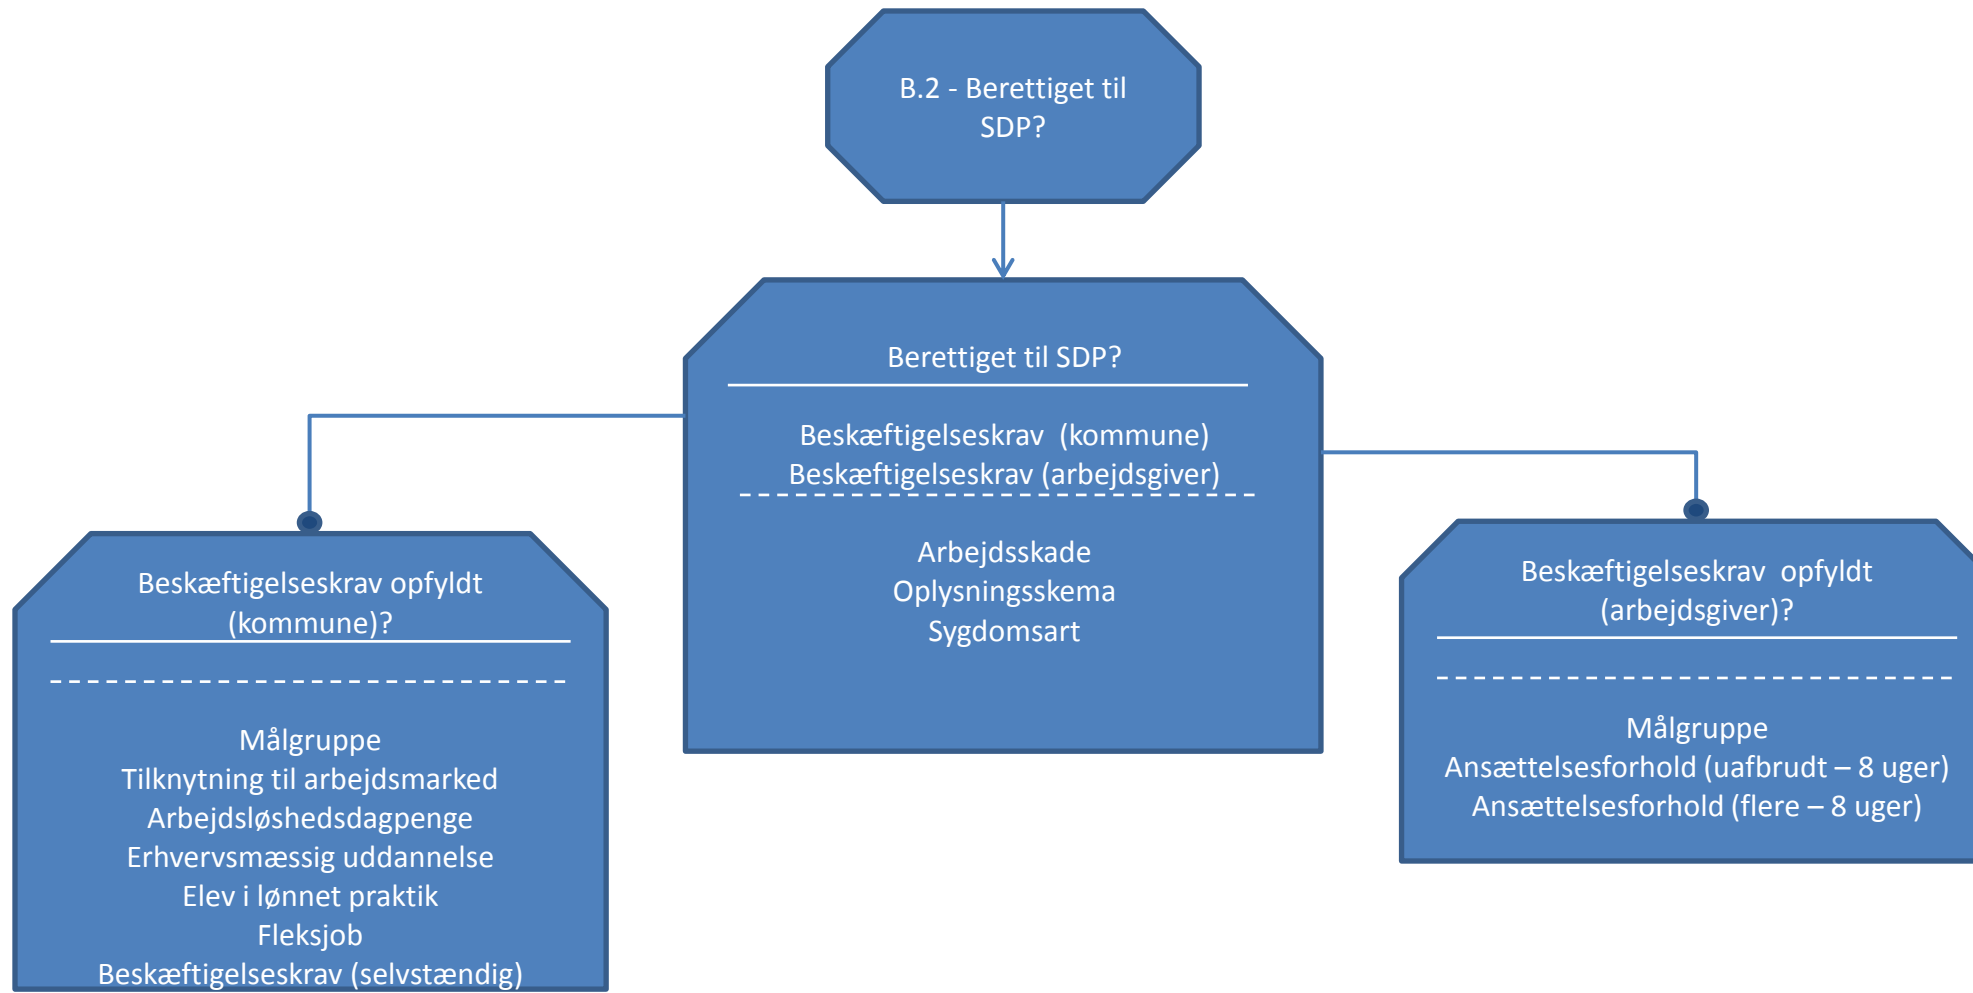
B.2 - Berettiget til SDP?

Berettiget til SDP?

Beskæftigelseskrav (kommune)
Beskæftigelseskrav (arbejdsgiver)

Arbejdsskade
Oplysningsskema
Sygdomsart

Beskæftigelseskrav opfyldt (kommune)?

Målgruppe
Tilknytning til arbejdsmarked
Arbejdsløshedsdagpenge
Erhvervsmæssig uddannelse
Elev i lønnet praktik
Fleksjob
Beskæftigelseskrav (selvstændig)

Beskæftigelseskrav opfyldt (arbejdsgiver)?

Målgruppe
Ansættelsesforhold (uafbrudt – 8 uger)
Ansættelsesforhold (flere – 8 uger)